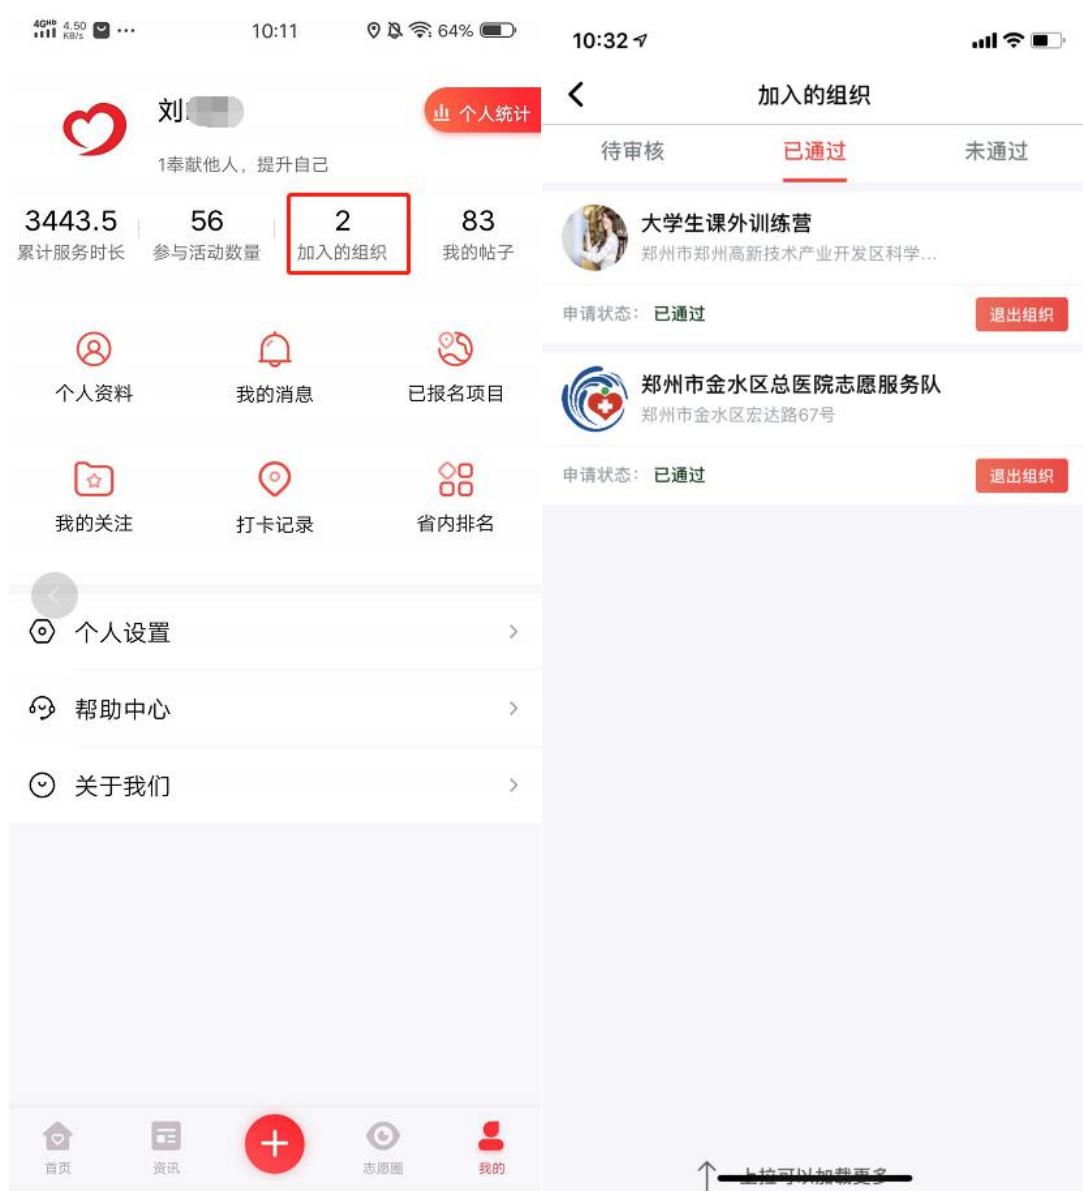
4G 4.50 KB/s ··· 10:11 64%

刘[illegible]

个人统计

1奉献他人，提升自己

3443.5
累计服务时长

56
参与活动数量

2
加入的组织

83
我的帖子

个人资料

我的消息

已报名项目

我的关注

打卡记录

省内排名

个人设置

帮助中心

关于我们

首页

资讯

志愿圈

我的

10:32

加入的组织

待审核

已通过

未通过

大学生课外训练营
郑州市郑州高新技术产业开发区科学…

申请状态：已通过

退出组织

郑州市金水区总医院志愿服务队
郑州市金水区宏达路67号

申请状态：已通过

退出组织

上拉可以加载更多